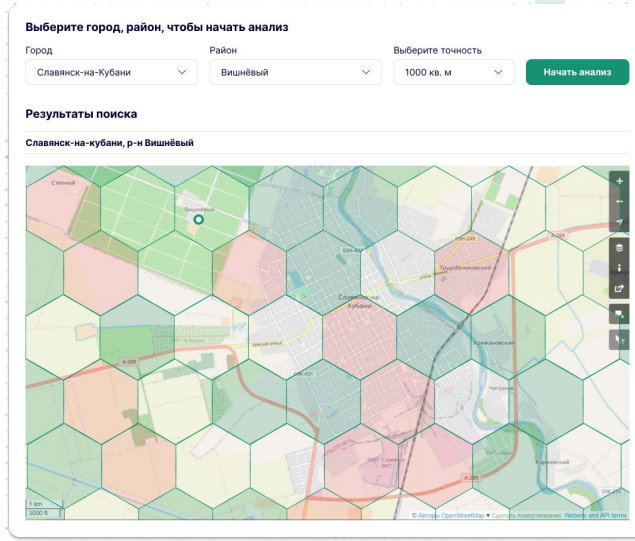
Выберите город, район, чтобы начать анализ

Город
Славянск-на-Кубани

Район
Вишнёвый

Выберите точность
1000 кв. м

Начать анализ

Результаты поиска

Славянск-на-кубани, р-н Вишнёвый

Степной
Вишнёвый
Славянск-на-Кубани
Трудобеликовский
Кржижановский
Чигрина
Коржевский
А-289
1 km
3000 ft
© Авторы OpenStreetMap ♥ Сделать пожертвование. Website and API terms